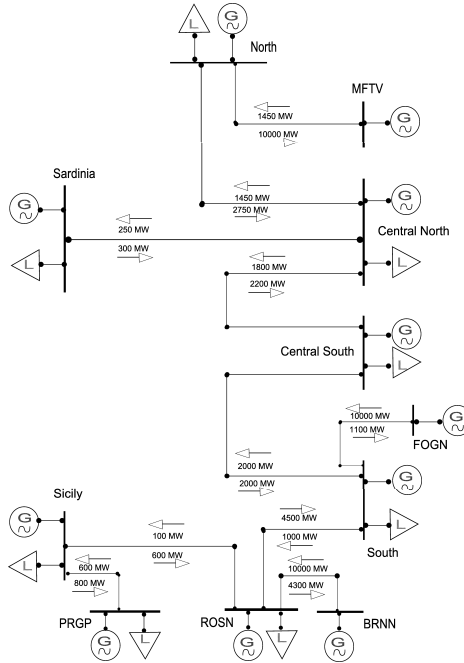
L
G
North
MFTV
1450 MW
10000 MW
G
Sardinia
G
1450 MW
2750 MW
G
250 MW
300 MW
Central North
L
L
1800 MW
2200 MW
G
Central South
L
10000 MW
1100 MW
FOGN
G
2000 MW
2000 MW
G
Sicily
G
4500 MW
1000 MW
L
South
100 MW
600 MW
L
600 MW
800 MW
10000 MW
4300 MW
PRGP
ROSN
BRNN
G
L
G
L
G